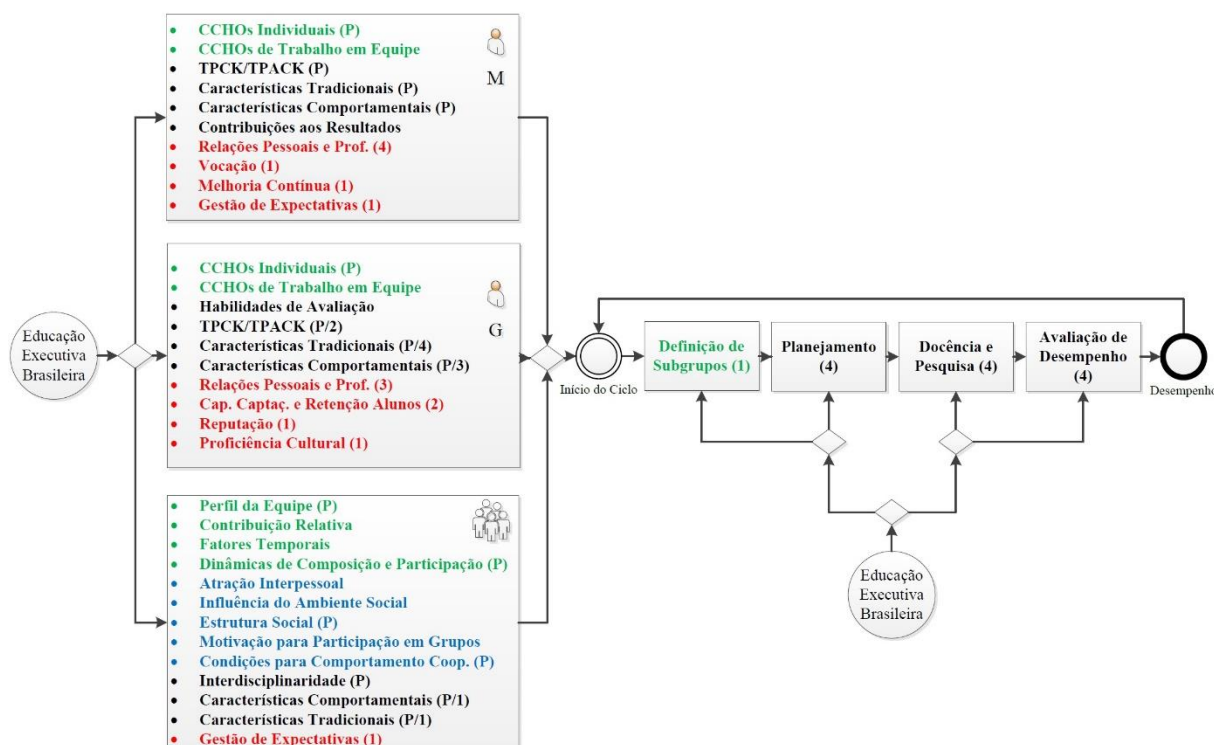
Educação Executiva Brasileira

- CCHOs Individuais (P)
- CCHOs de Trabalho em Equipe
- TPCK/TPACK (P)
- Características Tradicionais (P)
- Características Comportamentais (P)
- Contribuições aos Resultados
- Relações Pessoais e Prof. (4)
- Vocação (1)
- Melhoria Contínua (1)
- Gestão de Expectativas (1)

M

- CCHOs Individuais (P)
- CCHOs de Trabalho em Equipe
- Habilidades de Avaliação
- TPCK/TPACK (P/2)
- Características Tradicionais (P/4)
- Características Comportamentais (P/3)
- Relações Pessoais e Prof. (3)
- Cap. Captaç. e Retenção Alunos (2)
- Reputação (1)
- Proficiência Cultural (1)

G

- Perfil da Equipe (P)
- Contribuição Relativa
- Fatores Temporais
- Dinâmicas de Composição e Participação (P)
- Atração Interpessoal
- Influência do Ambiente Social
- Estrutura Social (P)
- Motivação para Participação em Grupos
- Condições para Comportamento Coop. (P)
- Interdisciplinaridade (P)
- Características Comportamentais (P/1)
- Características Tradicionais (P/1)
- Gestão de Expectativas (1)

Início do Ciclo

Definição de Subgrupos (1)

Planejamento (4)

Docência e Pesquisa (4)

Avaliação de Desempenho (4)

Desempenho

Educação Executiva Brasileira